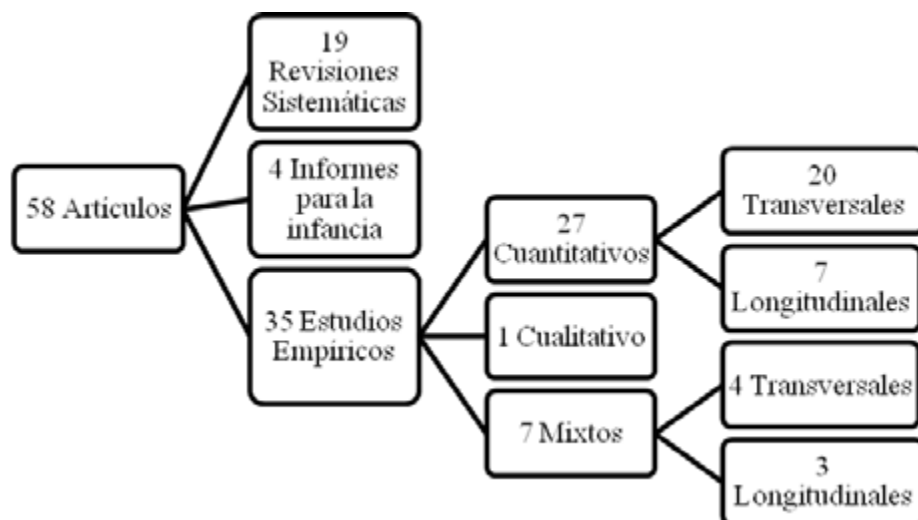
58 Articulos

19 Revisiones Sistemáticas

4 Informes para la infancia

35 Estudios Empiricos

27 Cuantitativos

1 Cualitativo

7 Mixtos

20 Transversales

7 Longitudinales

4 Transversales

3 Longitudinales